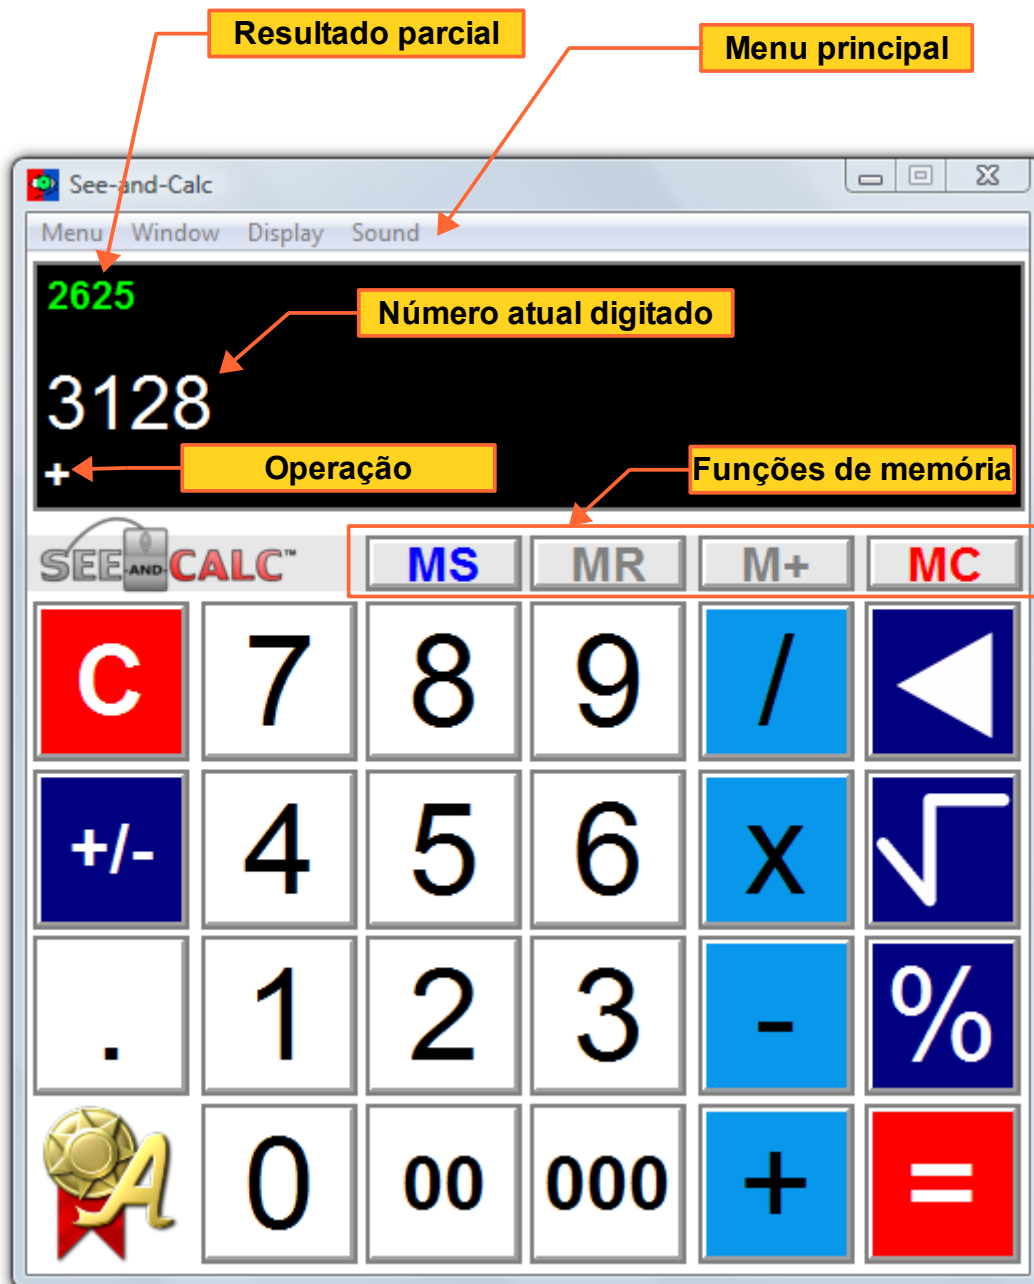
Resultado parcial

Menu principal

See-and-Calc

Menu Window Display Sound

2625

Número atual digitado

3128

+

Operação

Funções de memória

SEE AND CALC™

MS MR M+ MC

| C | 7 | 8 | 9 | / | ◀ |
|---|---|---|---|---|---|
| +/- | 4 | 5 | 6 | x | √ |
| . | 1 | 2 | 3 | - | % |
| A | 0 | 00 | 000 | + | = |